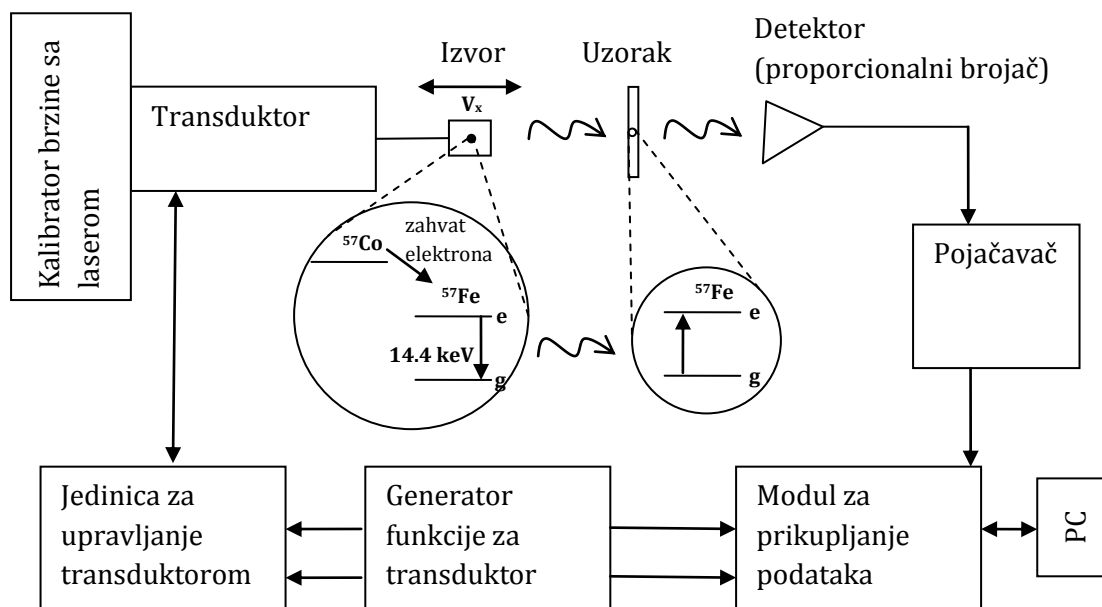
Kalibrator brzine sa laserom

Transduktor

Izvor

$V_x$

Uzorak

Detektor (proporcionalni brojač)

$^{57}$Co

zahvat elektrona

$^{57}$Fe

e

14.4 keV

g

$^{57}$Fe

e

g

Pojačavač

Jedinica za upravljanje transduktorom

Generator funkcije za transduktor

Modul za prikupljanje podataka

PC